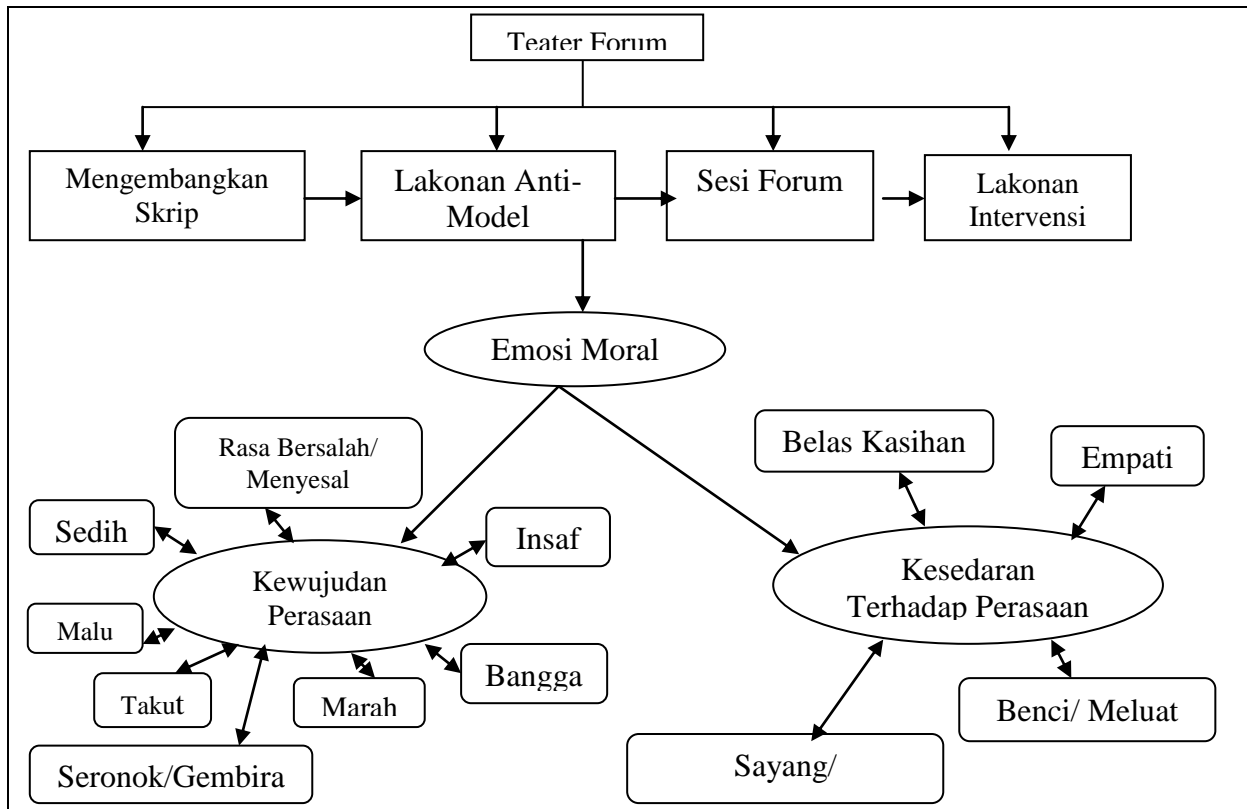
Teater Forum

Mengembangkan Skrip

Lakonan Anti-Model

Sesi Forum

Lakonan Intervensi

Emosi Moral

Rasa Bersalah/ Menyesal

Sedih

Insaf

Kewujudan Perasaan

Malu

Takut

Marah

Bangga

Seronok/Gembira

Belas Kasihan

Empati

Kesedaran Terhadap Perasaan

Benci/ Meluat

Sayang/